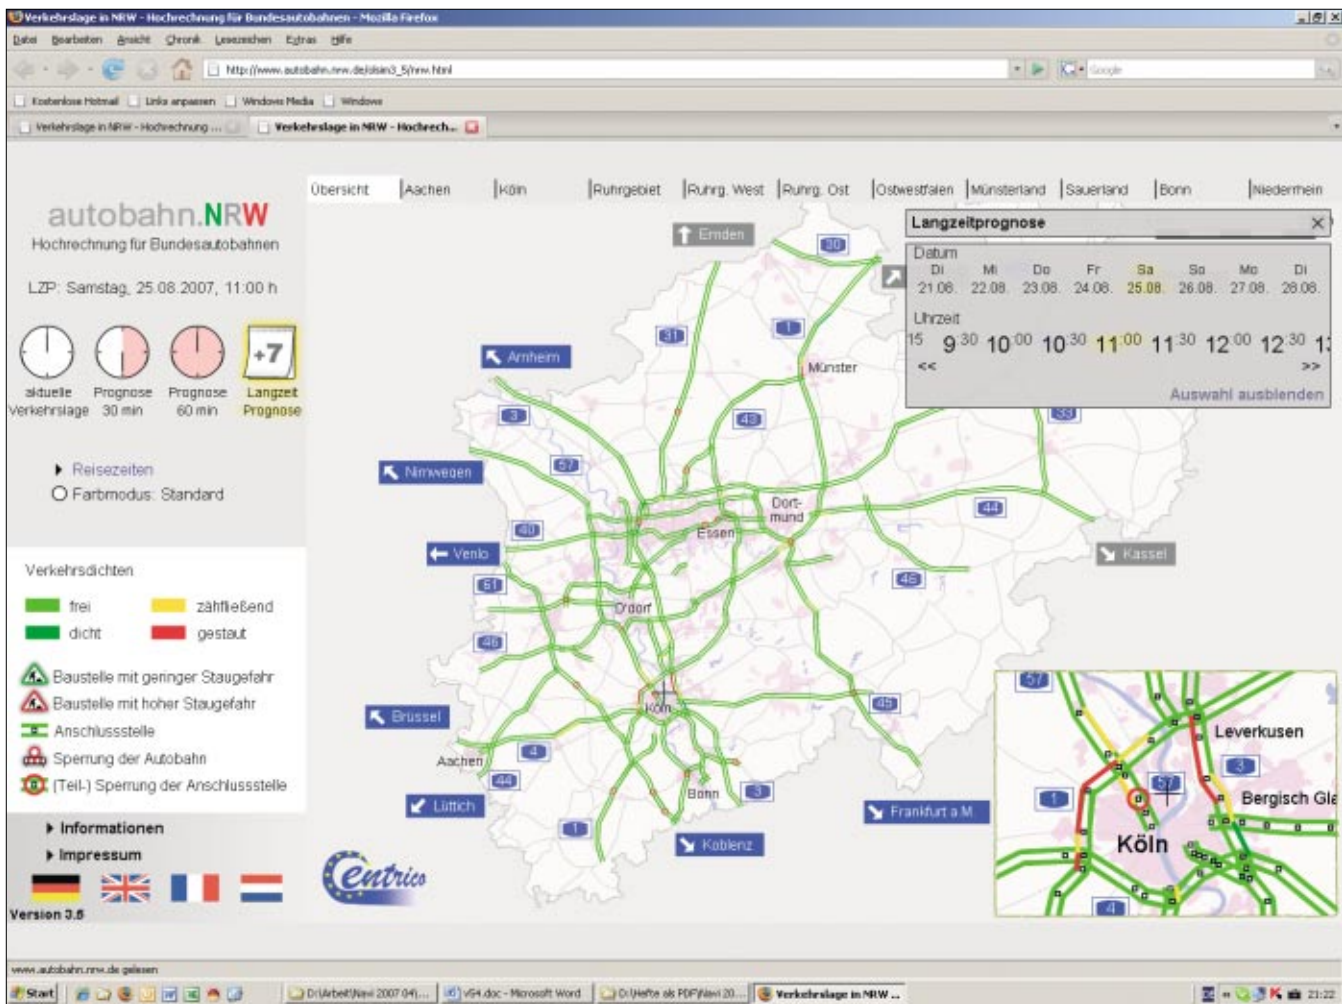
Verkehrslage in NRW - Hochrechnung für Bundesautobahnen - Mozilla Firefox

Datei Bearbeiten Ansicht Chronik Lesezeichen Extras Hilfe

http://www.autobahn.nrw.de/olsim3_5/nrw.html

Google

Kostenlose Hotmail Links anpassen Windows Media Windows

Verkehrslage in NRW - Hochrechnung ... Verkehrslage in NRW - Hochrech...

autobahn.NRW
Hochrechnung für Bundesautobahnen

LZP: Samstag, 25.08.2007, 11:00 h

aktuelle Verkehrslage Prognose 30 min Prognose 60 min +7 Langzeit Prognose

Reisezeiten
Farbmodus: Standard

Verkehrsdichten

frei zähfließend
dicht gestaut

Baustelle mit geringer Staugefahr
Baustelle mit hoher Staugefahr
Anschlussstelle
Sperrung der Autobahn
(Teil-) Sperrung der Anschlussstelle

Informationen
Impressum

Version 3.5

Übersicht Aachen Köln Ruhrgebiet Ruhrg. West Ruhrg. Ost Ostwestfalen Münsterland Sauerland Bonn Niederrhein

Langzeitprognose

Datum
| Di | Mi | Do | Fr | Sa | So | Mo | Di |
|---|---|---|---|---|---|---|---|
| 21.08. | 22.08. | 23.08. | 24.08. | 25.08. | 26.08. | 27.08. | 28.08. |

Uhrzeit
15 $9^{30}$ $10^{00}$ $10^{30}$ $11^{00}$ $11^{30}$ $12^{00}$ $12^{30}$ 1
<< >>
Auswahl ausblenden

Emden 30 31 1 Arnheim Münster 3 43 33 Nimwegen 57 Dort-mund 44 40 Essen Venlo Kassel 61 46 D'dorf 46 Köln 45 Brüssel 4 Aachen 44 Bonn 3 Lüttich 1 Frankfurt a.M. Koblenz

Entrico

57 Leverkusen 3 1 57 Bergisch Gla Köln 4

www.autobahn.nrw.de gelesen

Start D:\Arbeit\Navi 2007 04\... VS4.doc - Microsoft Word D:\Hefte als PDF\Navi 20... Verkehrslage in NRW ... 23:22